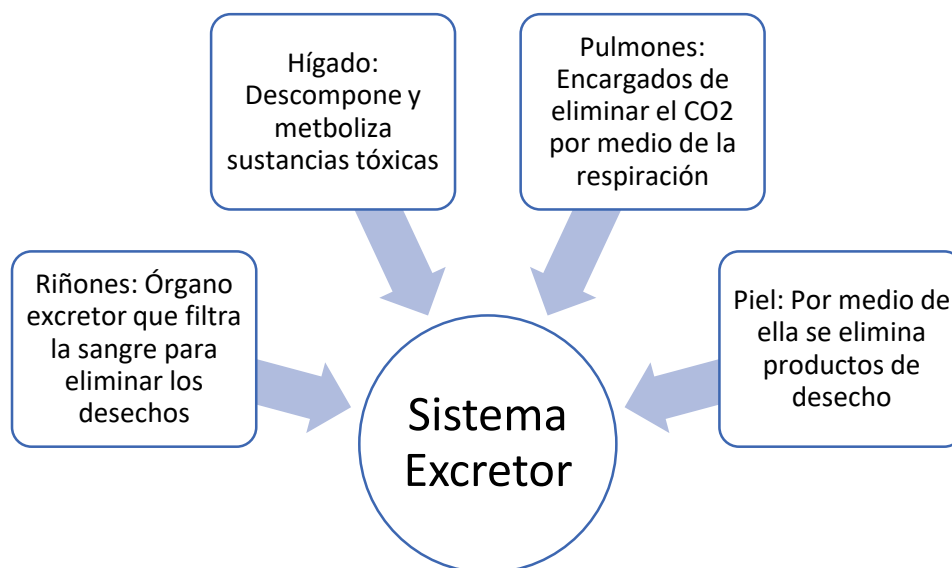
Hígado: Descompone y metboliza sustancias tóxicas

Pulmones: Encargados de eliminar el CO2 por medio de la respiración

Riñones: Órgano excretor que filtra la sangre para eliminar los desechos

Piel: Por medio de ella se elimina productos de desecho

Sistema Excretor